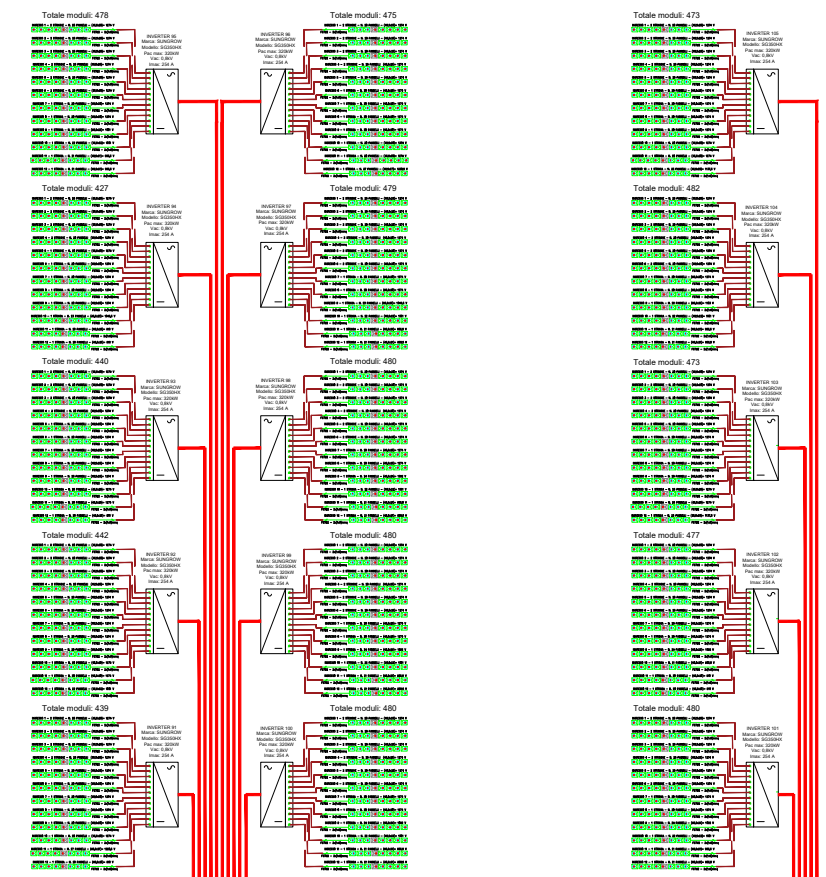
Totale moduli: 478

INVERTER 95
Marca: SUNGROW
Modello: SG350HX
Pac max: 320kW
Vac: 0,8kV
Imax: 254 A

Totale moduli: 475

INVERTER 96
Marca: SUNGROW
Modello: SG350HX
Pac max: 320kW
Vac: 0,8kV
Imax: 254 A

Totale moduli: 473

INVERTER 105
Marca: SUNGROW
Modello: SG350HX
Pac max: 320kW
Vac: 0,8kV
Imax: 254 A

Totale moduli: 427

INVERTER 94
Marca: SUNGROW
Modello: SG350HX
Pac max: 320kW
Vac: 0,8kV
Imax: 254 A

Totale moduli: 479

INVERTER 97
Marca: SUNGROW
Modello: SG350HX
Pac max: 320kW
Vac: 0,8kV
Imax: 254 A

Totale moduli: 482

INVERTER 104
Marca: SUNGROW
Modello: SG350HX
Pac max: 320kW
Vac: 0,8kV
Imax: 254 A

Totale moduli: 440

INVERTER 93
Marca: SUNGROW
Modello: SG350HX
Pac max: 320kW
Vac: 0,8kV
Imax: 254 A

Totale moduli: 480

INVERTER 98
Marca: SUNGROW
Modello: SG350HX
Pac max: 320kW
Vac: 0,8kV
Imax: 254 A

Totale moduli: 473

INVERTER 103
Marca: SUNGROW
Modello: SG350HX
Pac max: 320kW
Vac: 0,8kV
Imax: 254 A

Totale moduli: 442

INVERTER 92
Marca: SUNGROW
Modello: SG350HX
Pac max: 320kW
Vac: 0,8kV
Imax: 254 A

Totale moduli: 480

INVERTER 99
Marca: SUNGROW
Modello: SG350HX
Pac max: 320kW
Vac: 0,8kV
Imax: 254 A

Totale moduli: 477

INVERTER 102
Marca: SUNGROW
Modello: SG350HX
Pac max: 320kW
Vac: 0,8kV
Imax: 254 A

Totale moduli: 439

INVERTER 91
Marca: SUNGROW
Modello: SG350HX
Pac max: 320kW
Vac: 0,8kV
Imax: 254 A

Totale moduli: 480

INVERTER 100
Marca: SUNGROW
Modello: SG350HX
Pac max: 320kW
Vac: 0,8kV
Imax: 254 A

Totale moduli: 480

INVERTER 101
Marca: SUNGROW
Modello: SG350HX
Pac max: 320kW
Vac: 0,8kV
Imax: 254 A